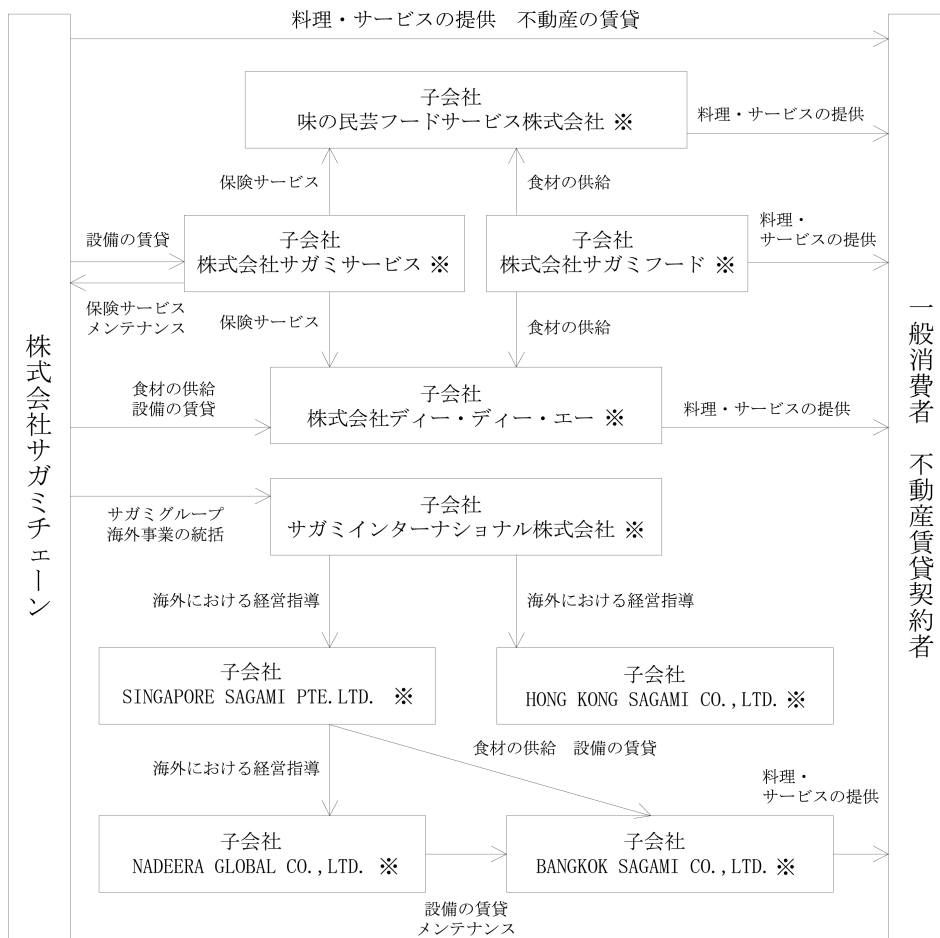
料理・サービスの提供　不動産の賃貸

子会社
味の民芸フードサービス株式会社 ※

料理・サービスの提供

保険サービス

食材の供給

設備の賃貸

子会社
株式会社サガミサービス ※

子会社
株式会社サガミフード ※

料理・
サービスの提供

保険サービス
メンテナンス

保険サービス

食材の供給

株式会社サガミチェーン

一般消費者　不動産賃貸契約者

食材の供給
設備の賃貸

子会社
株式会社ディー・ディー・エー ※

料理・サービスの提供

サガミグループ
海外事業の統括

子会社
サガミインターナショナル株式会社 ※

海外における経営指導

海外における経営指導

子会社
SINGAPORE SAGAMI PTE.LTD. ※

子会社
HONG KONG SAGAMI CO.,LTD. ※

食材の供給　設備の賃貸

海外における経営指導

料理・
サービスの提供

子会社
NADEERA GLOBAL CO.,LTD. ※

子会社
BANGKOK SAGAMI CO.,LTD. ※

設備の賃貸
メンテナンス